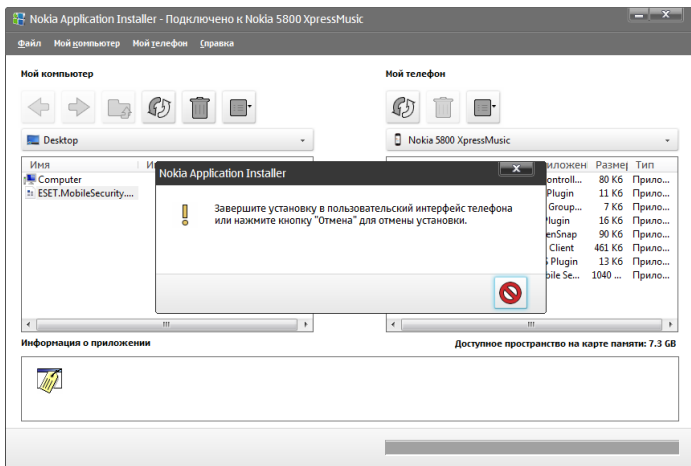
Nokia Application Installer - Подключено к Nokia 5800 XpressMusic

Файл Мой компьютер Мой телефон Справка

Мой компьютер

Desktop

Имя
Computer
ESET.MobileSecurity...

Мой телефон

Nokia 5800 XpressMusic

приложен | Размер | Тип
ontroll... | 80 Кб | Прило...
Plugin | 11 Кб | Прило...
Group... | 7 Кб | Прило...
Plugin | 16 Кб | Прило...
enSnap | 90 Кб | Прило...
Client | 461 Кб | Прило...
Plugin | 13 Кб | Прило...
bile Se... | 1040 ... | Прило...

Nokia Application Installer

Завершите установку в пользовательский интерфейс телефона или нажмите кнопку "Отмена" для отмены установки.

Информация о приложении

Доступное пространство на карте памяти: 7.3 GB